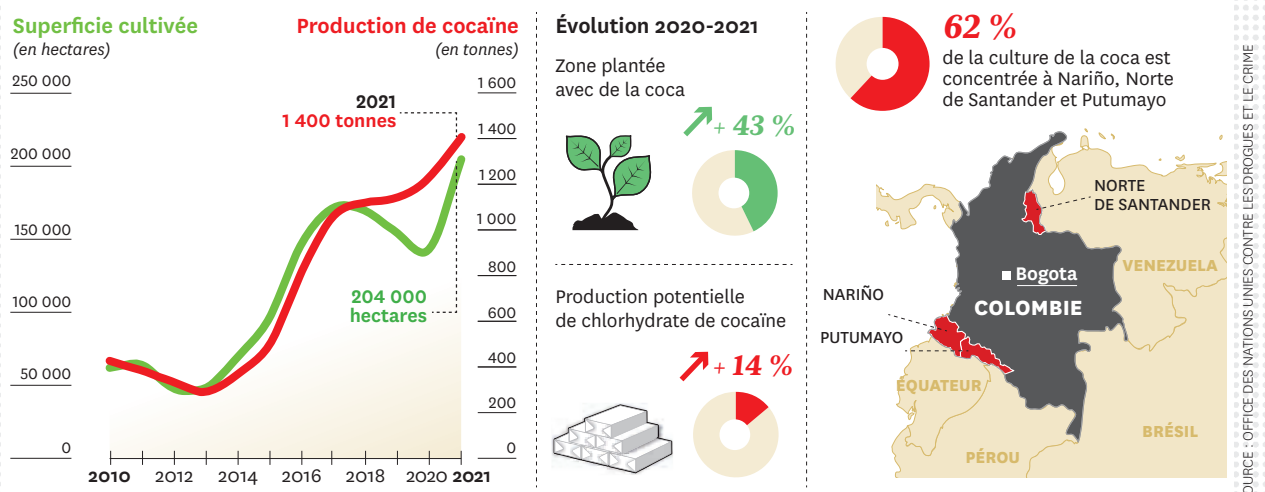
Superficie cultivée
(en hectares)

Production de cocaïne
(en tonnes)

250 000
200 000
150 000
100 000
50 000
0

1 600
1 400
1 200
1 000
800
600
400
200
0

2021
1 400 tonnes

204 000
hectares

2010 2012 2014 2016 2018 2020 2021

Évolution 2020-2021

Zone plantée avec de la coca

+ 43 %

Production potentielle de chlorhydrate de cocaïne

+ 14 %

62 %
de la culture de la coca est concentrée à Nariño, Norte de Santander et Putumayo

NORTE DE SANTANDER
VENEZUELA
Bogota
COLOMBIE
NARIÑO
PUTUMAYO
ÉQUATEUR
PÉROU
BRÉSIL

SOURCE : OFFICE DES NATIONS UNIES CONTRE LES DROGUES ET LE CRIME